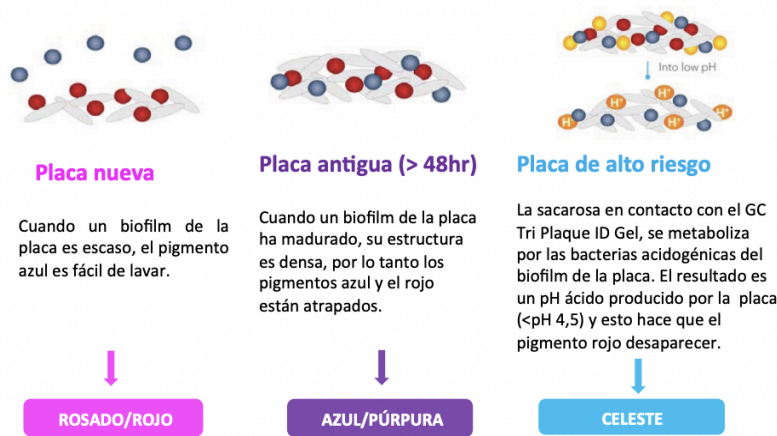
Into low pH

Placa nueva

Cuando un biofilm de la placa es escaso, el pigmento azul es fácil de lavar.

ROSADO/ROJO

Placa antigua (> 48hr)

Cuando un biofilm de la placa ha madurado, su estructura es densa, por lo tanto los pigmentos azul y el rojo están atrapados.

AZUL/PÚRPURA

Placa de alto riesgo

La sacarosa en contacto con el GC Tri Plaque ID Gel, se metaboliza por las bacterias acidogénicas del biofilm de la placa. El resultado es un pH ácido producido por la placa (<pH 4,5) y esto hace que el pigmento rojo desaparecer.

CELESTE